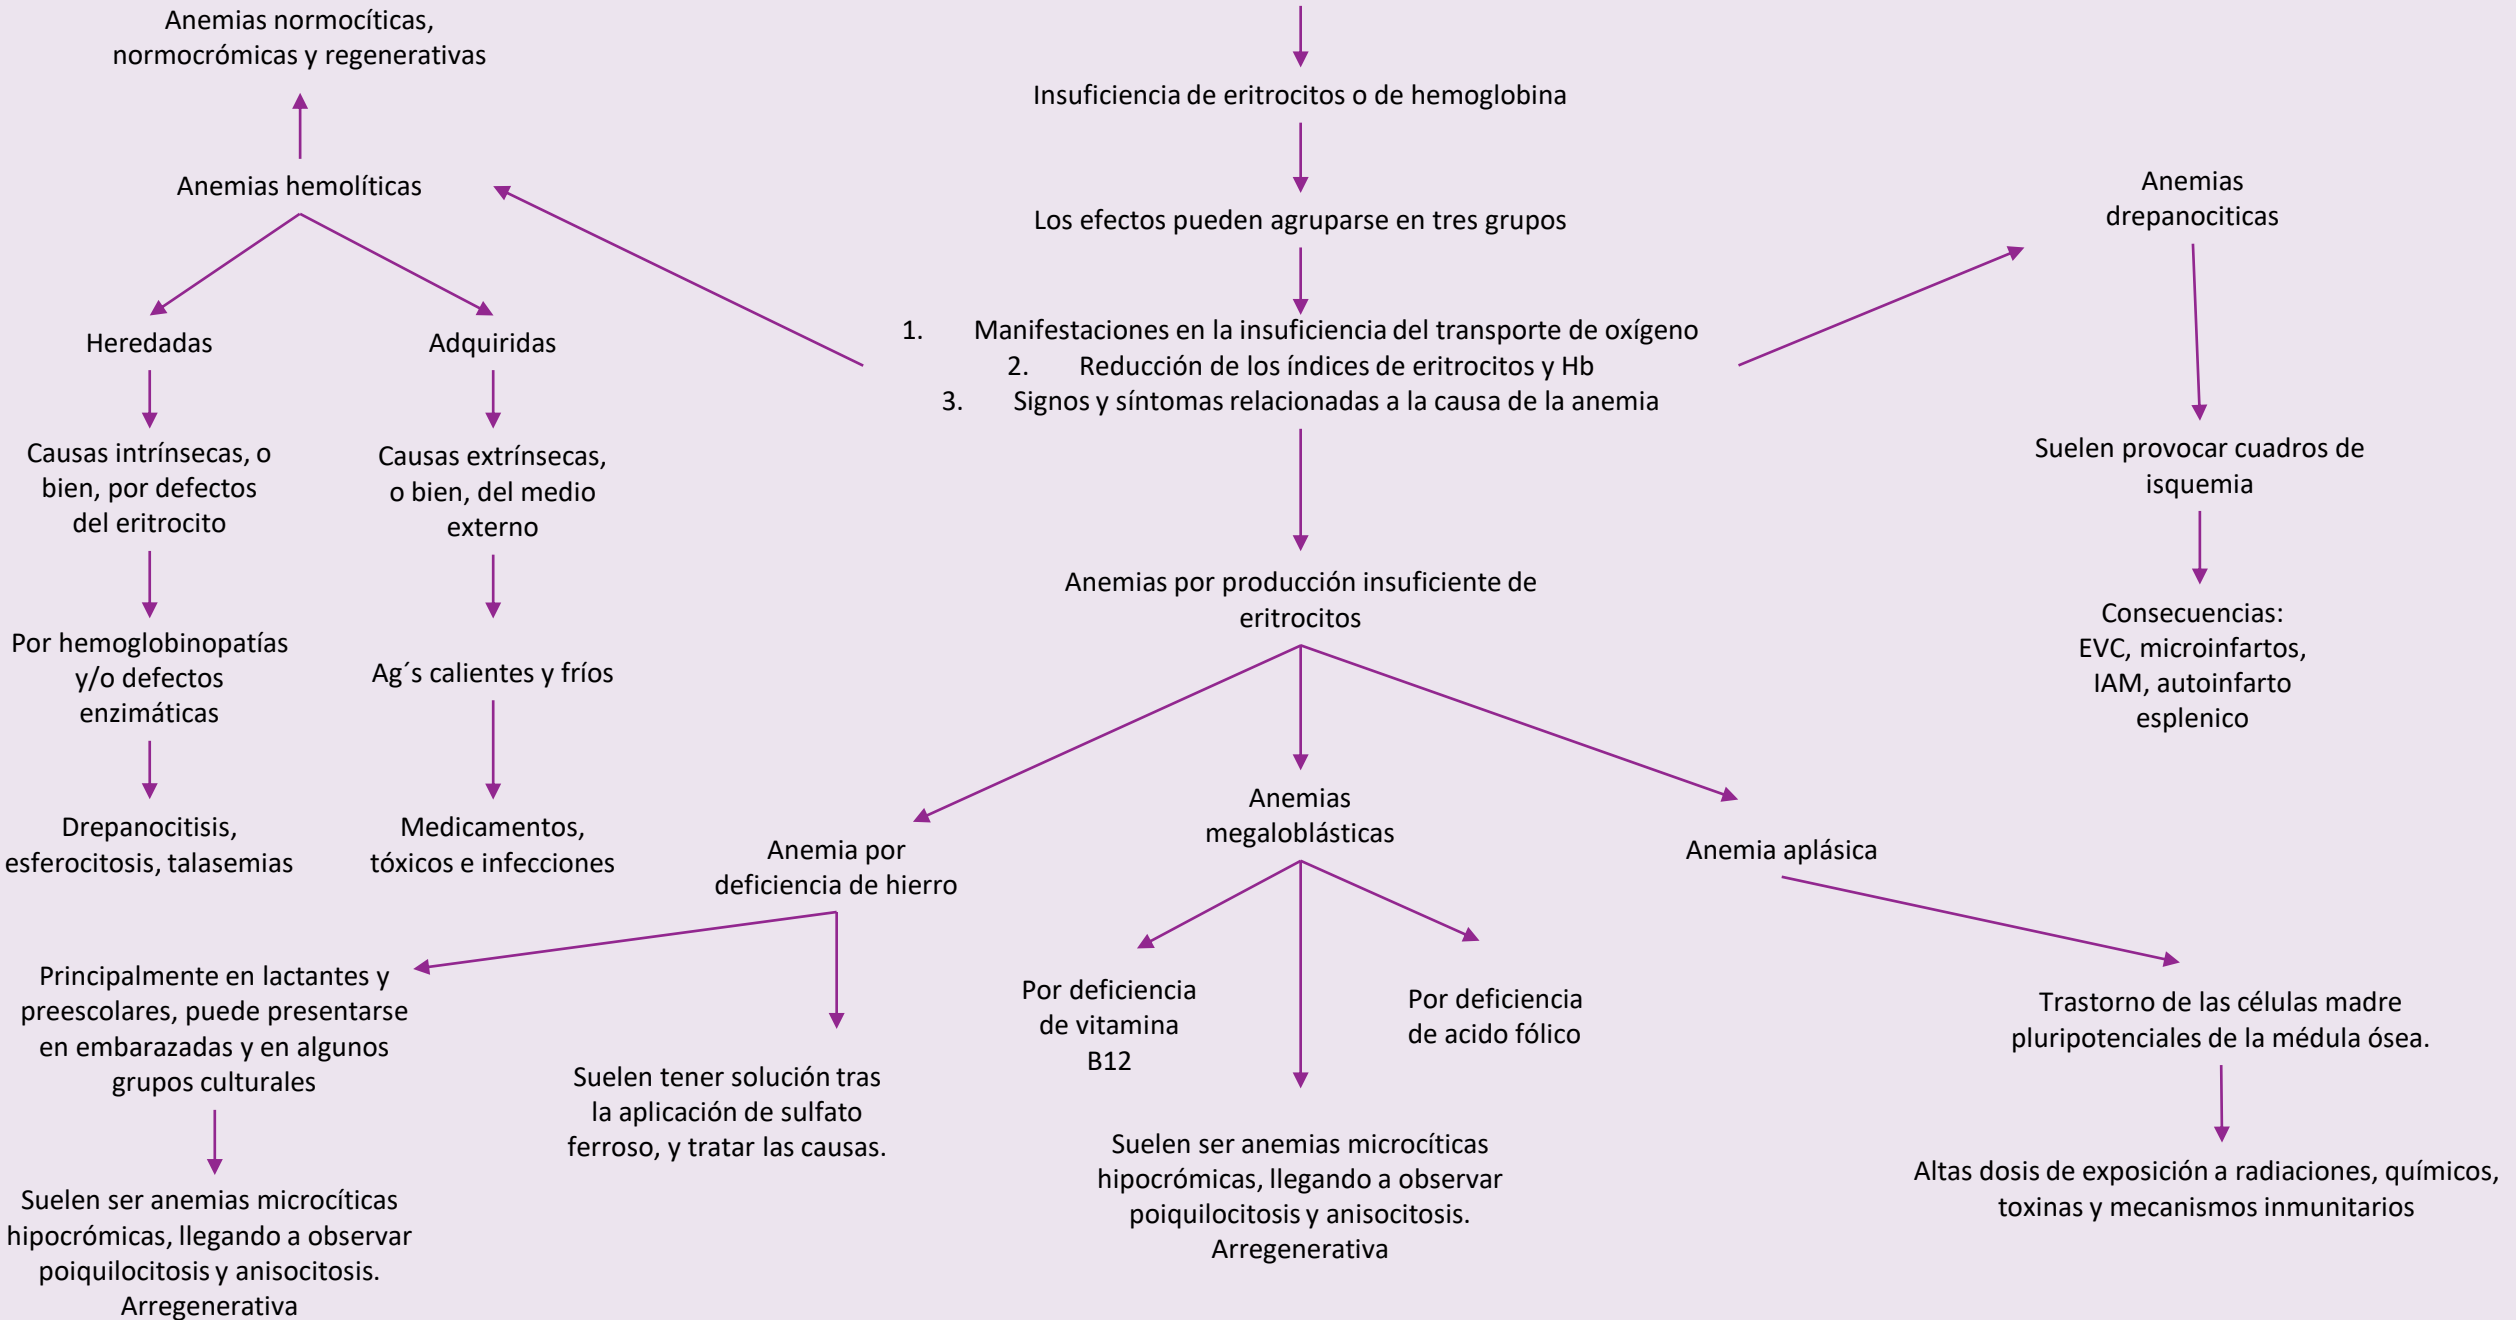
Insuficiencia de eritrocitos o de hemoglobina

Los efectos pueden agruparse en tres grupos

1. Manifestaciones en la insuficiencia del transporte de oxígeno
2. Reducción de los índices de eritrocitos y Hb
3. Signos y síntomas relacionadas a la causa de la anemia

Anemias normocíticas, normocrómicas y regenerativas

Anemias hemolíticas

Heredadas

Causas intrínsecas, o bien, por defectos del eritrocito

Por hemoglobinopatías y/o defectos enzimáticas

Drepanocitisis, esferocitosis, talasemias

Adquiridas

Causas extrínsecas, o bien, del medio externo

Ag´s calientes y fríos

Medicamentos, tóxicos e infecciones

Anemias drepanociticas

Suelen provocar cuadros de isquemia

Consecuencias: EVC, microinfartos, IAM, autoinfarto esplenico

Anemias por producción insuficiente de eritrocitos

Anemia por deficiencia de hierro

Principalmente en lactantes y preescolares, puede presentarse en embarazadas y en algunos grupos culturales

Suelen ser anemias microcíticas hipocrómicas, llegando a observar poiquilocitosis y anisocitosis. Arregenerativa

Suelen tener solución tras la aplicación de sulfato ferroso, y tratar las causas.

Anemias megaloblásticas

Por deficiencia de vitamina B12

Por deficiencia de acido fólico

Suelen ser anemias microcíticas hipocrómicas, llegando a observar poiquilocitosis y anisocitosis. Arregenerativa

Anemia aplásica

Trastorno de las células madre pluripotenciales de la médula ósea.

Altas dosis de exposición a radiaciones, químicos, toxinas y mecanismos inmunitarios